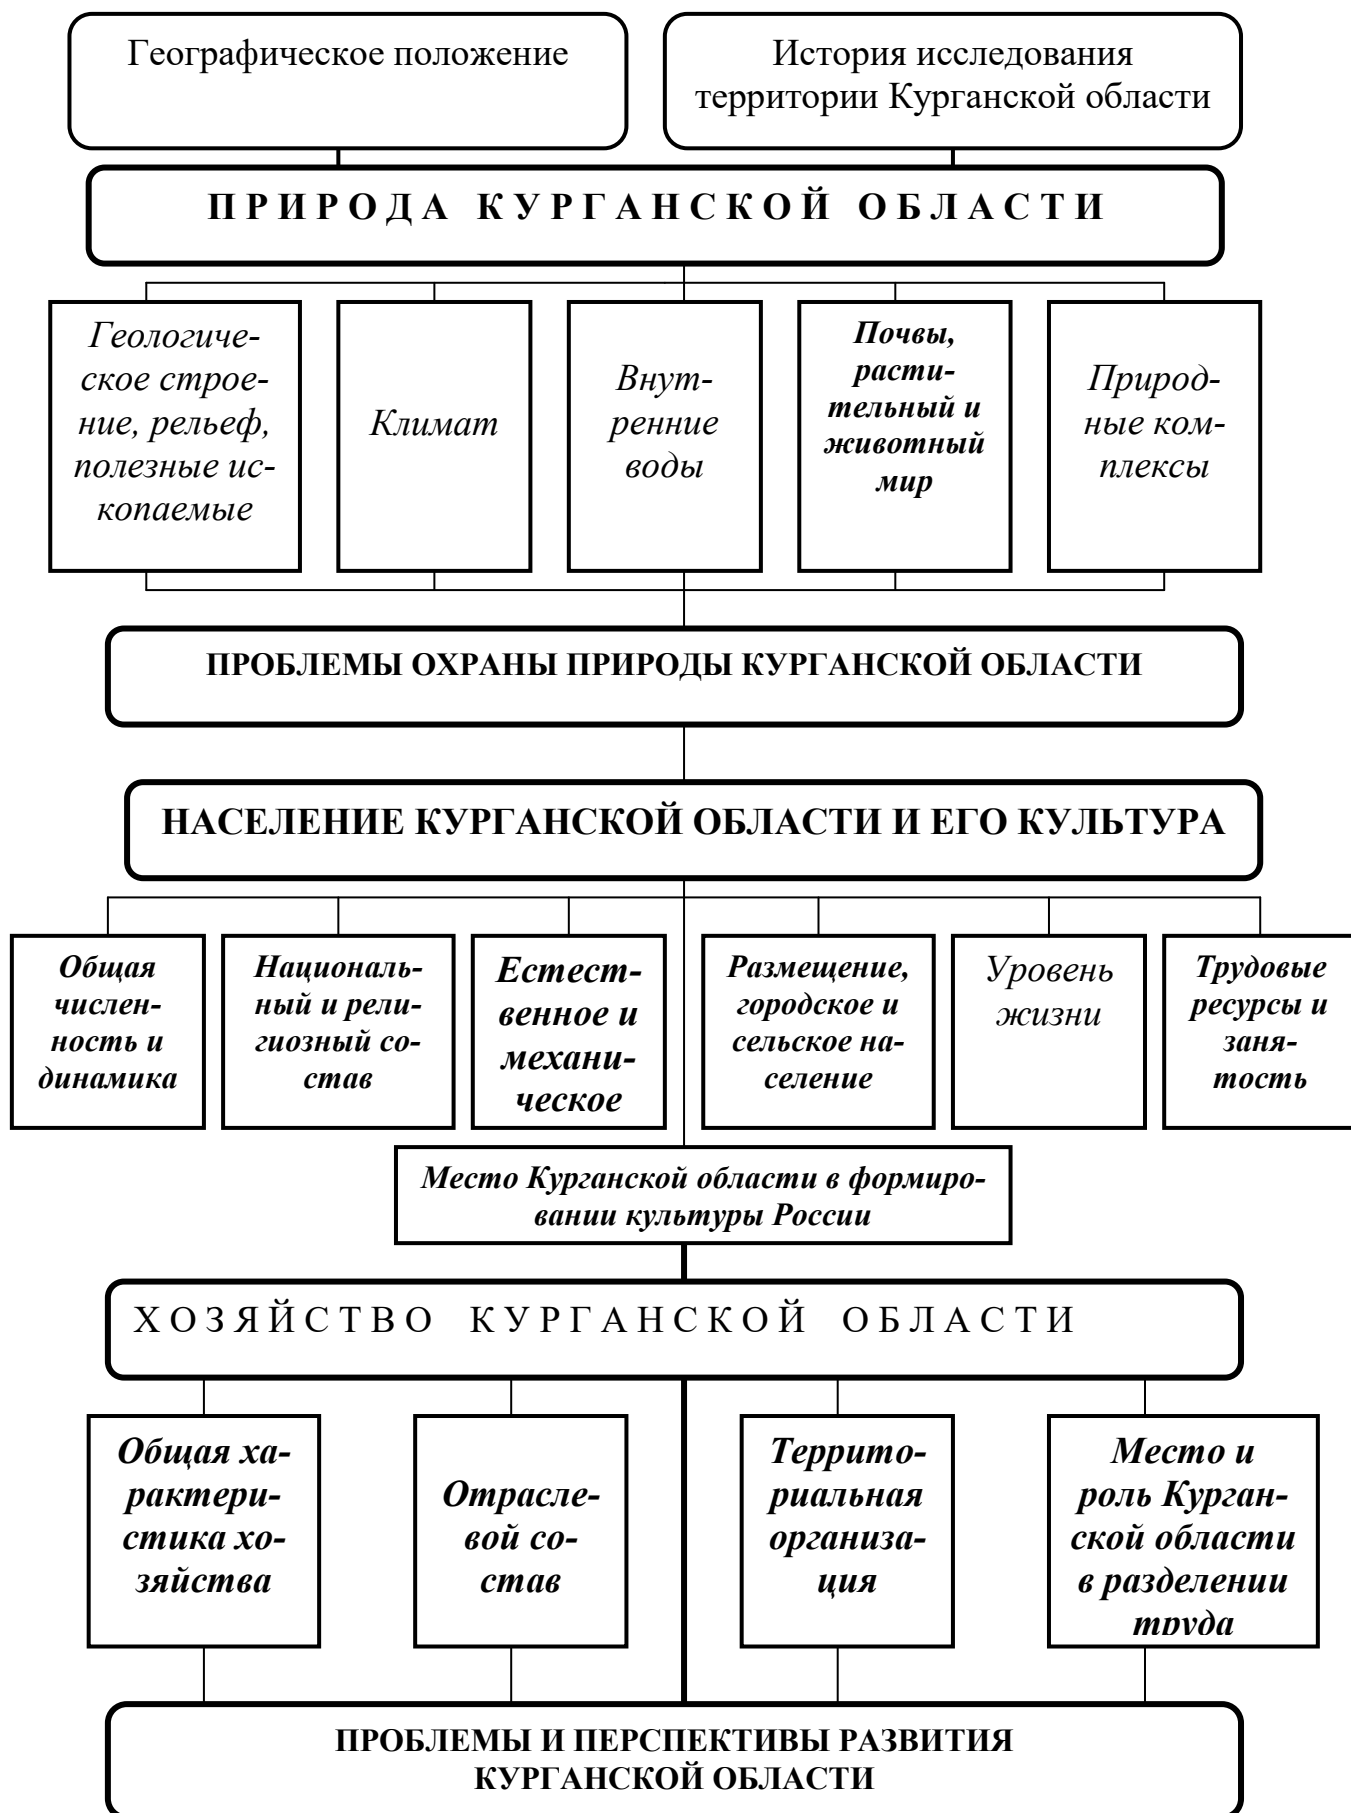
Географическое положение

История исследования территории Курганской области

ПРИРОДА КУРГАНСКОЙ ОБЛАСТИ

Геологическое строение, рельеф, полезные ископаемые

Климат

Внутренние воды

Почвы, растительный и животный мир

Природные комплексы

ПРОБЛЕМЫ ОХРАНЫ ПРИРОДЫ КУРГАНСКОЙ ОБЛАСТИ

НАСЕЛЕНИЕ КУРГАНСКОЙ ОБЛАСТИ И ЕГО КУЛЬТУРА

Общая численность и динамика

Национальный и религиозный состав

Естественное и механическое

Размещение, городское и сельское население

Уровень жизни

Трудовые ресурсы и занятость

Место Курганской области в формировании культуры России

ХОЗЯЙСТВО КУРГАНСКОЙ ОБЛАСТИ

Общая характеристика хозяйства

Отраслевой состав

Территориальная организация

Место и роль Курганской области в разделении труда

ПРОБЛЕМЫ И ПЕРСПЕКТИВЫ РАЗВИТИЯ КУРГАНСКОЙ ОБЛАСТИ